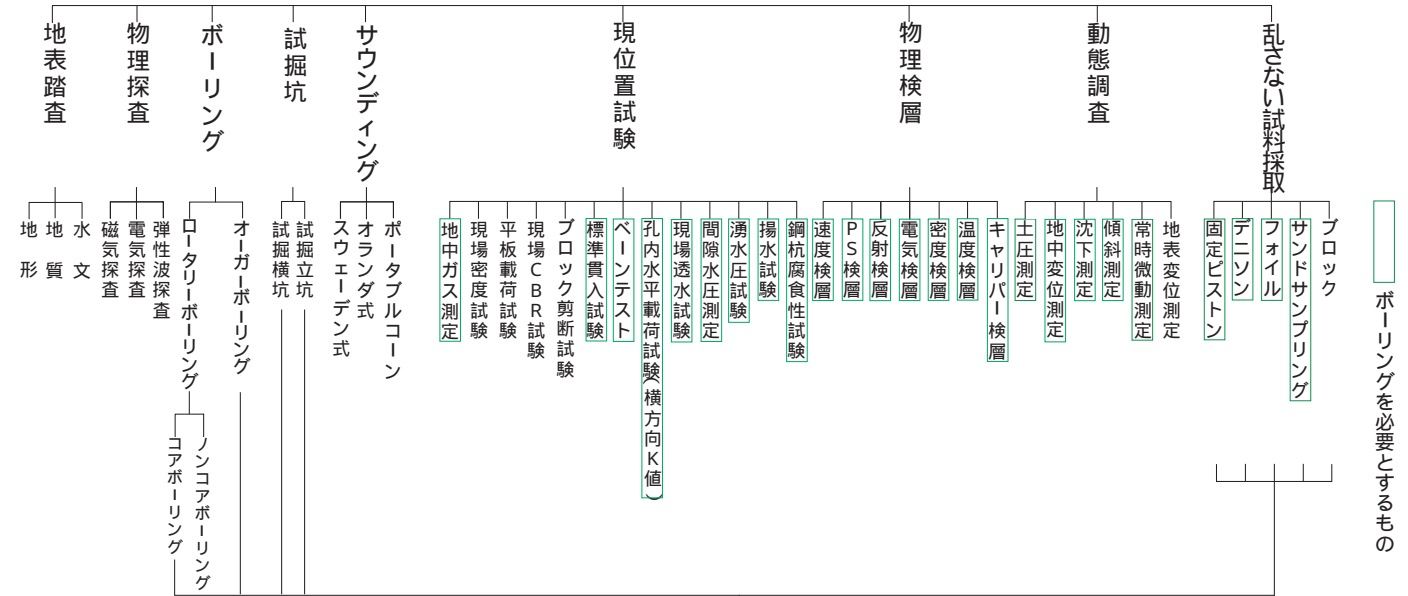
地表踏査

地形
地質
水文

物理探査

磁気探査
電気探査
弾性波探査

ボーリング

ロータリーボーリング
オーガーボーリング

コアボーリング
ノンコアボーリング

試掘坑

試掘横坑
試掘立坑

サウンディング

スウェーデン式
オランダ式
ポータブルコーン

現位置試験

地中ガス測定
現場密度試験
平板載荷試験
現場CBR試験
ブロック剪断試験
標準貫入試験
ベーンテスト
孔内水平載荷試験（横方向K値）
現場透水試験
間隙水圧測定
湧水圧試験
揚水試験
鋼杭腐食性試験

物理検層

速度検層
PS検層
反射検層
電気検層
密度検層
温度検層
キャリパー検層

動態調査

土圧測定
地中変位測定
沈下測定
傾斜測定
常時微動測定
地表変位測定

乱さない試料採取

固定ピストン
デニソン
フォイル
サンドサンプリング
ブロック

ボーリングを必要とするもの